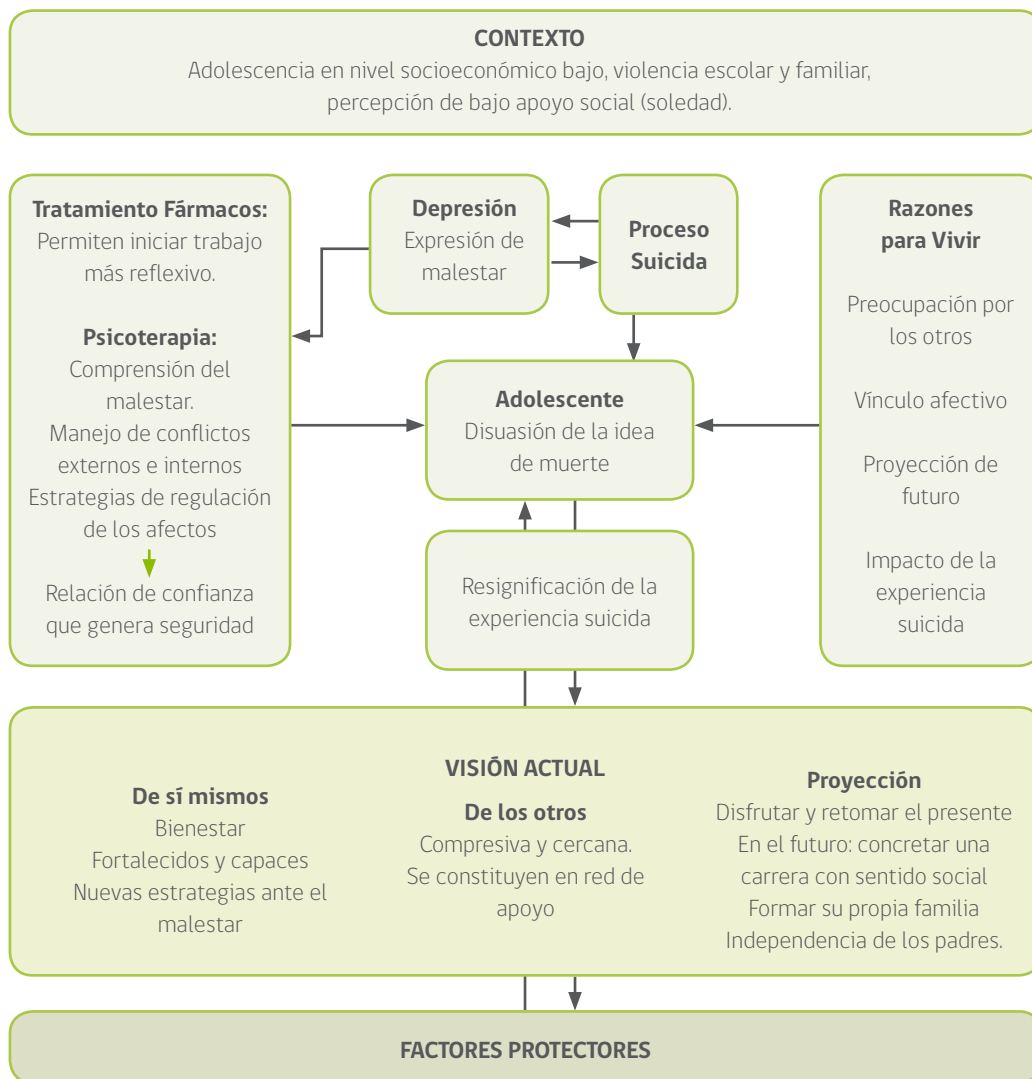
CONTEXTO
Adolescencia en nivel socioeconómico bajo, violencia escolar y familiar, percepción de bajo apoyo social (soledad).

Tratamiento Fármacos:
Permiten iniciar trabajo más reflexivo.

Psicoterapia:
Comprensión del malestar.
Manejo de conflictos externos e internos
Estrategias de regulación de los afectos

Relación de confianza que genera seguridad

Depresión
Expresión de malestar

Proceso Suicida

Adolescente
Disuasión de la idea de muerte

Resignificación de la experiencia suicida

Razones para Vivir

Preocupación por los otros

Vínculo afectivo

Proyección de futuro

Impacto de la experiencia suicida

VISIÓN ACTUAL

De sí mismos
Bienestar
Fortalecidos y capaces
Nuevas estrategias ante el malestar

De los otros
Compresiva y cercana.
Se constituyen en red de apoyo

Proyección
Disfrutar y retomar el presente
En el futuro: concretar una carrera con sentido social
Formar su propia familia
Independencia de los padres.

FACTORES PROTECTORES